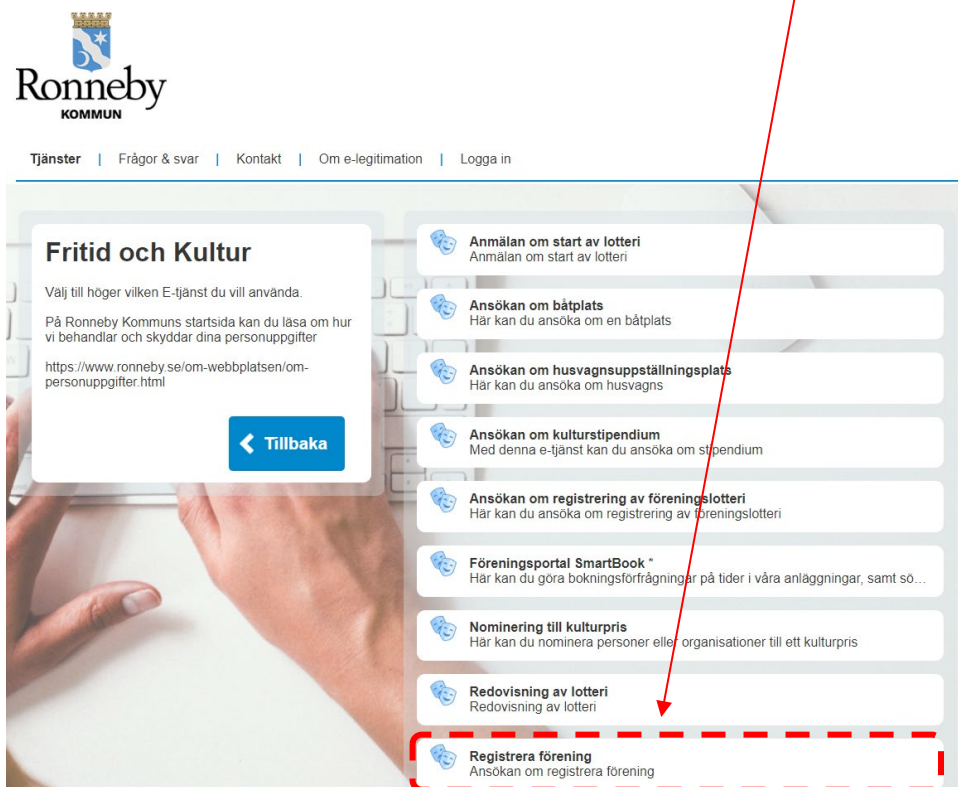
Ronneby
KOMMUN

Tjänster | Frågor & svar | Kontakt | Om e-legitimation | Logga in

Fritid och Kultur

Välj till höger vilken E-tjänst du vill använda.

På Ronneby Kommuns startsida kan du läsa om hur vi behandlar och skyddar dina personuppgifter

https://www.ronneby.se/om-webbplatsen/om-personuppgifter.html

Tillbaka

Anmälan om start av lotteri
Anmälan om start av lotteri

Ansökan om båtplats
Här kan du ansöka om en båtplats

Ansökan om husvagnsuppställningsplats
Här kan du ansöka om husvagns

Ansökan om kulturstipendium
Med denna e-tjänst kan du ansöka om stipendium

Ansökan om registrering av föreningslotteri
Här kan du ansöka om registrering av föreningslotteri

Föreningsportal SmartBook *
Här kan du göra bokningsförfrågningar på tider i våra anläggningar, samt sö...

Nominering till kulturpris
Här kan du nominera personer eller organisationer till ett kulturpris

Redovisning av lotteri
Redovisning av lotteri

Registrera förening
Ansökan om registrera förening